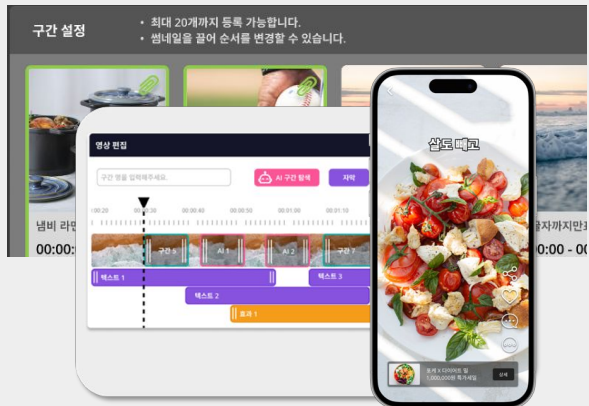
구간 설정

• 최대 20개까지 등록 가능합니다.
• 썸네일을 끌어 순서를 변경할 수 있습니다.

냄비 라면
00:00:

글자까지만
00:00 - 00

영상 편집

구간 명을 입력해주세요.

AI 구간 탐색

자막

00:20 00:30 00:40 00:50 01:00 01:10

구간 5

AI

AI 2

구간 2

텍스트 1

텍스트 3

텍스트 2

효과 1

샐로 메고

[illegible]
1,000,000원 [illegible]

상세